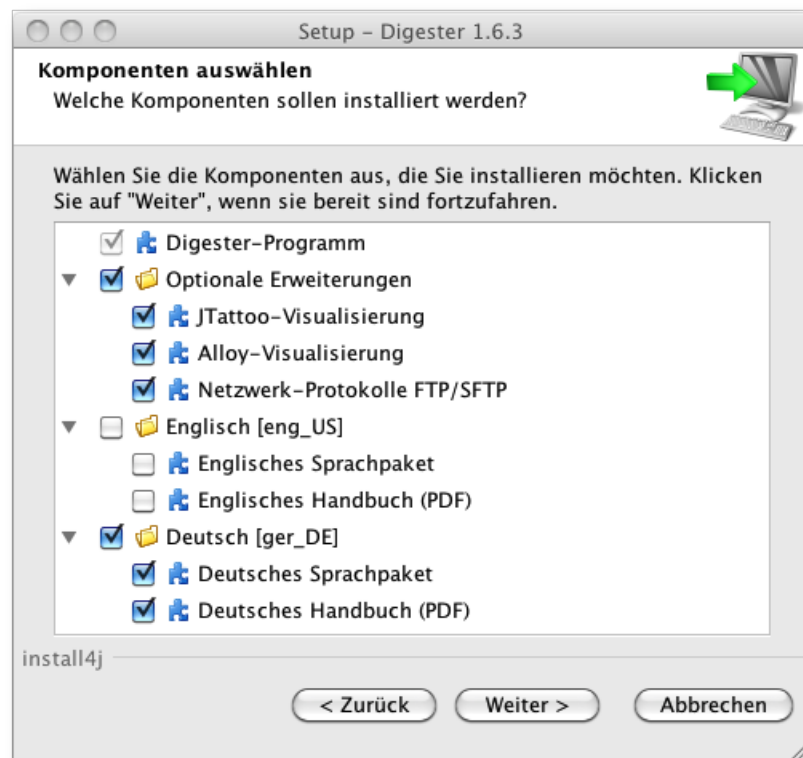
Setup - Digester 1.6.3

Komponenten auswählen
Welche Komponenten sollen installiert werden?

Wählen Sie die Komponenten aus, die Sie installieren möchten. Klicken Sie auf "Weiter", wenn sie bereit sind fortzufahren.

Digester-Programm
Optionale Erweiterungen
JTattoo-Visualisierung
Alloy-Visualisierung
Netzwerk-Protokolle FTP/SFTP
Englisch [eng_US]
Englisches Sprachpaket
Englisches Handbuch (PDF)
Deutsch [ger_DE]
Deutsches Sprachpaket
Deutsches Handbuch (PDF)

install4j

< Zurück
Weiter >
Abbrechen